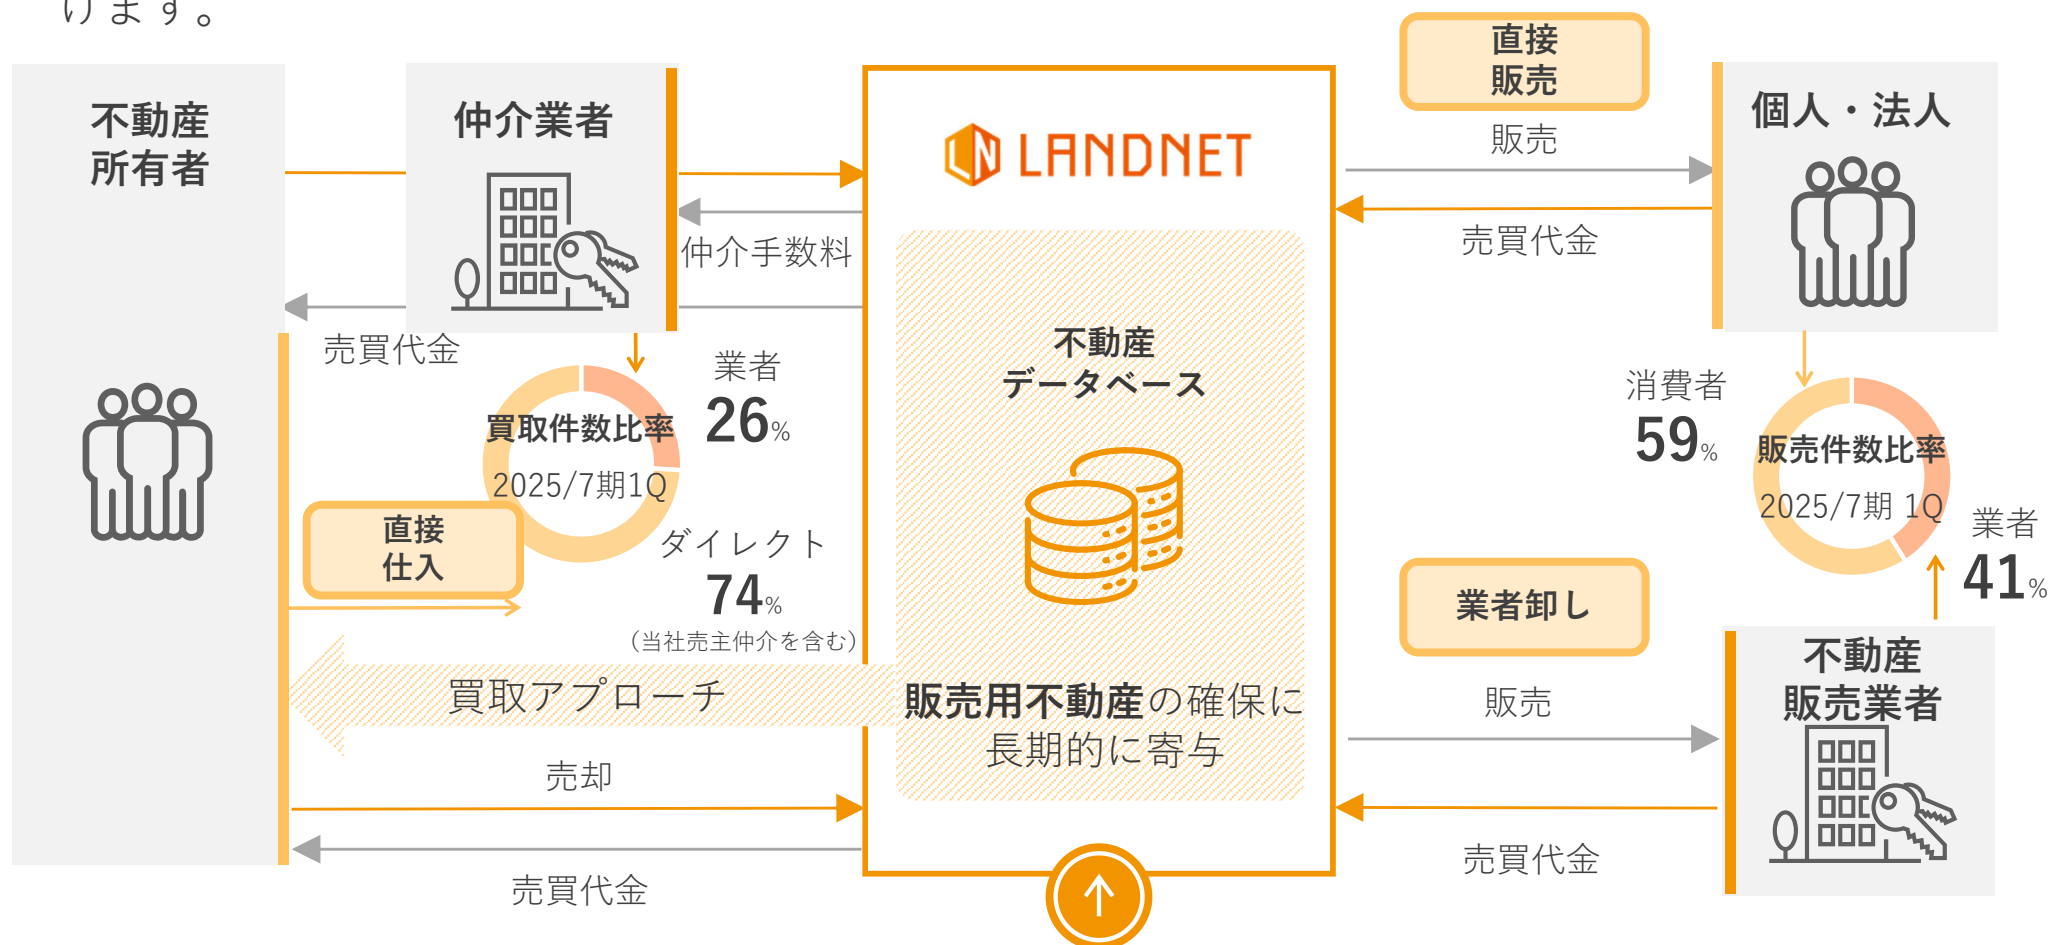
ります。

不動産所有者

仲介業者

仲介手数料

売買代金

LANDNET

不動産データベース

直接販売

販売

個人・法人

売買代金

業者 26%

買取件数比率 2025/7期1Q

ダイレクト 74%

（当社売主仲介を含む）

直接仕入

買取アプローチ

販売用不動産の確保に長期的に寄与

消費者 59%

販売件数比率 2025/7期 1Q

業者 41%

業者卸し

販売

不動産販売業者

売却

売買代金

売買代金